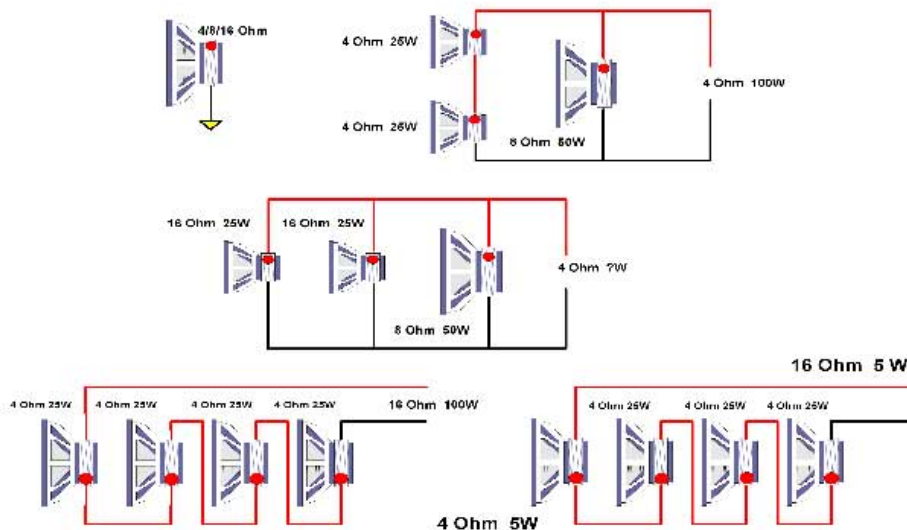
4/8/16 Ohm

4 Ohm 25W

4 Ohm 25W

8 Ohm 50W

4 Ohm 100W

16 Ohm 25W

16 Ohm 25W

8 Ohm 50W

4 Ohm ?W

16 Ohm 5 W

4 Ohm 25W

4 Ohm 25W

4 Ohm 25W

4 Ohm 25W

16 Ohm 100W

4 Ohm 25W

4 Ohm 25W

4 Ohm 25W

4 Ohm 5W